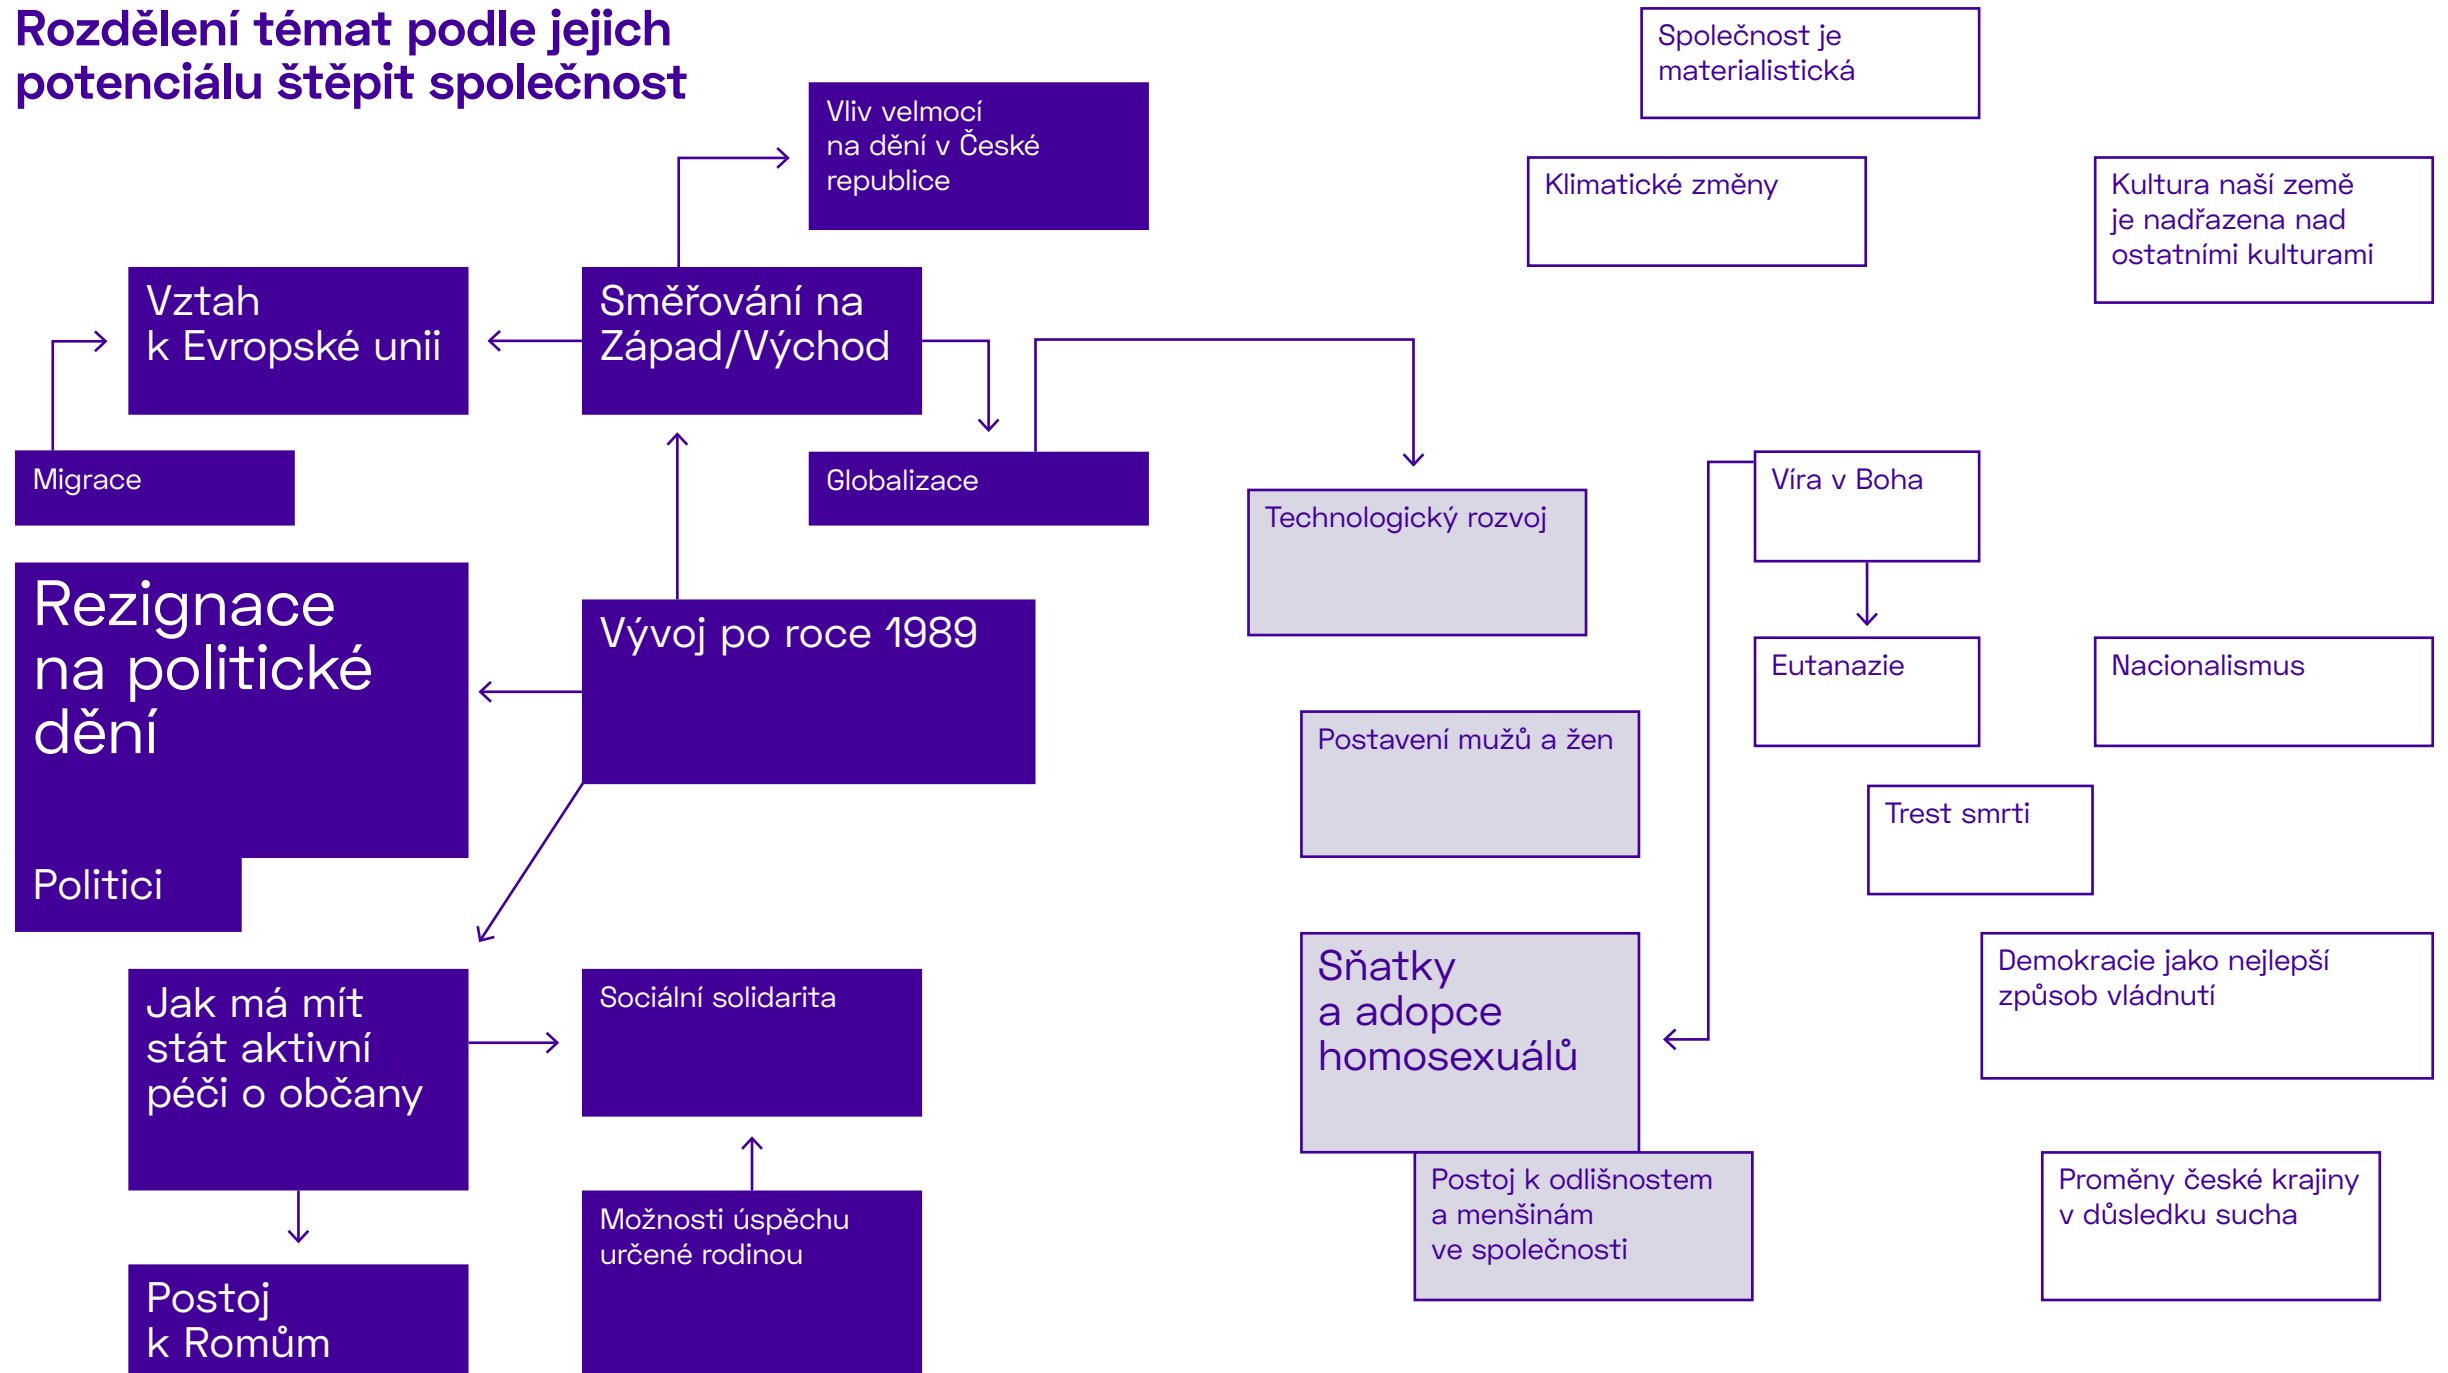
Rozdělení témat podle jejich potenciálu štěpit společnost

Vliv velmocí na dění v České republice

Společnost je materialistická

Klimatické změny

Kultura naší země je nadřazena nad ostatními kulturami

Vztah k Evropské unii

Směřování na Západ/Východ

Migrace

Globalizace

Technologický rozvoj

Víra v Boha

Rezignace na politické dění

Politici

Vývoj po roce 1989

Eutanazie

Nacionalismus

Postavení mužů a žen

Trest smrti

Jak má mít stát aktivní péči o občany

Sociální solidarita

Sňatky a adopce homosexuálů

Demokracie jako nejlepší způsob vládnutí

Postoj k Romům

Možnosti úspěchu určené rodinou

Postoj k odlišnostem a menšinám ve společnosti

Proměny české krajiny v důsledku sucha